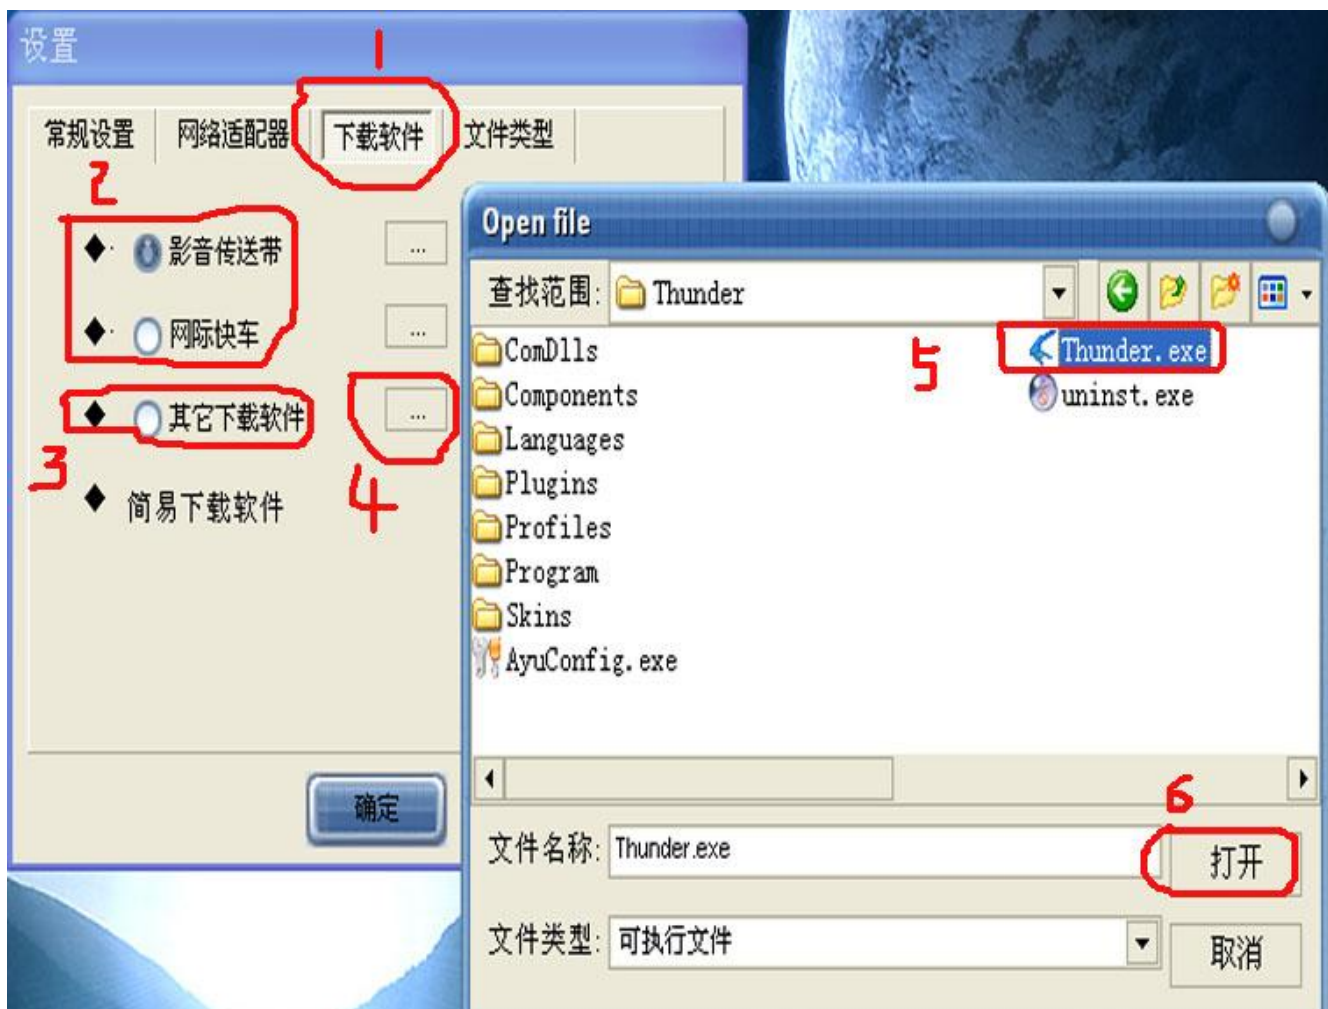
设置

1

常规设置　网络适配器　下载软件　文件类型

2

影音传送带 ...

网际快车 ...

其它下载软件 ...

3

4

简易下载软件

确定

Open file

查找范围: Thunder

ComDlls
Components
Languages
Plugins
Profiles
Program
Skins
AyuConfig.exe

5

Thunder.exe
uninst.exe

6

文件名称: Thunder.exe　打开

文件类型: 可执行文件　取消